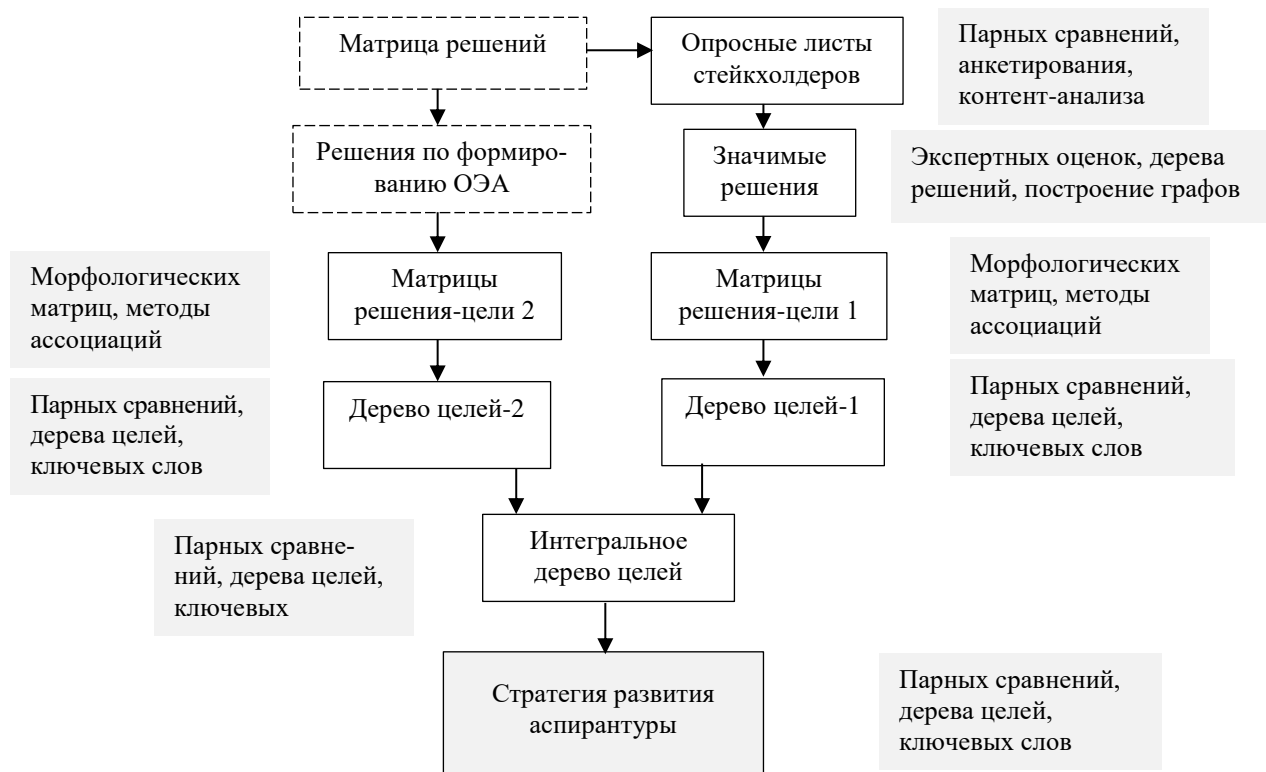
Матрица решений

Опросные листы стейкхолдеров

Парных сравнений, анкетирования, контент-анализа

Решения по формированию ОЭА

Значимые решения

Экспертных оценок, дерева решений, построение графов

Морфологических матриц, методы ассоциаций

Матрицы решения-цели 2

Матрицы решения-цели 1

Морфологических матриц, методы ассоциаций

Парных сравнений, дерева целей, ключевых слов

Дерево целей-2

Дерево целей-1

Парных сравнений, дерева целей, ключевых слов

Парных сравнений, дерева целей, ключевых

Интегральное дерево целей

Стратегия развития аспирантуры

Парных сравнений, дерева целей, ключевых слов